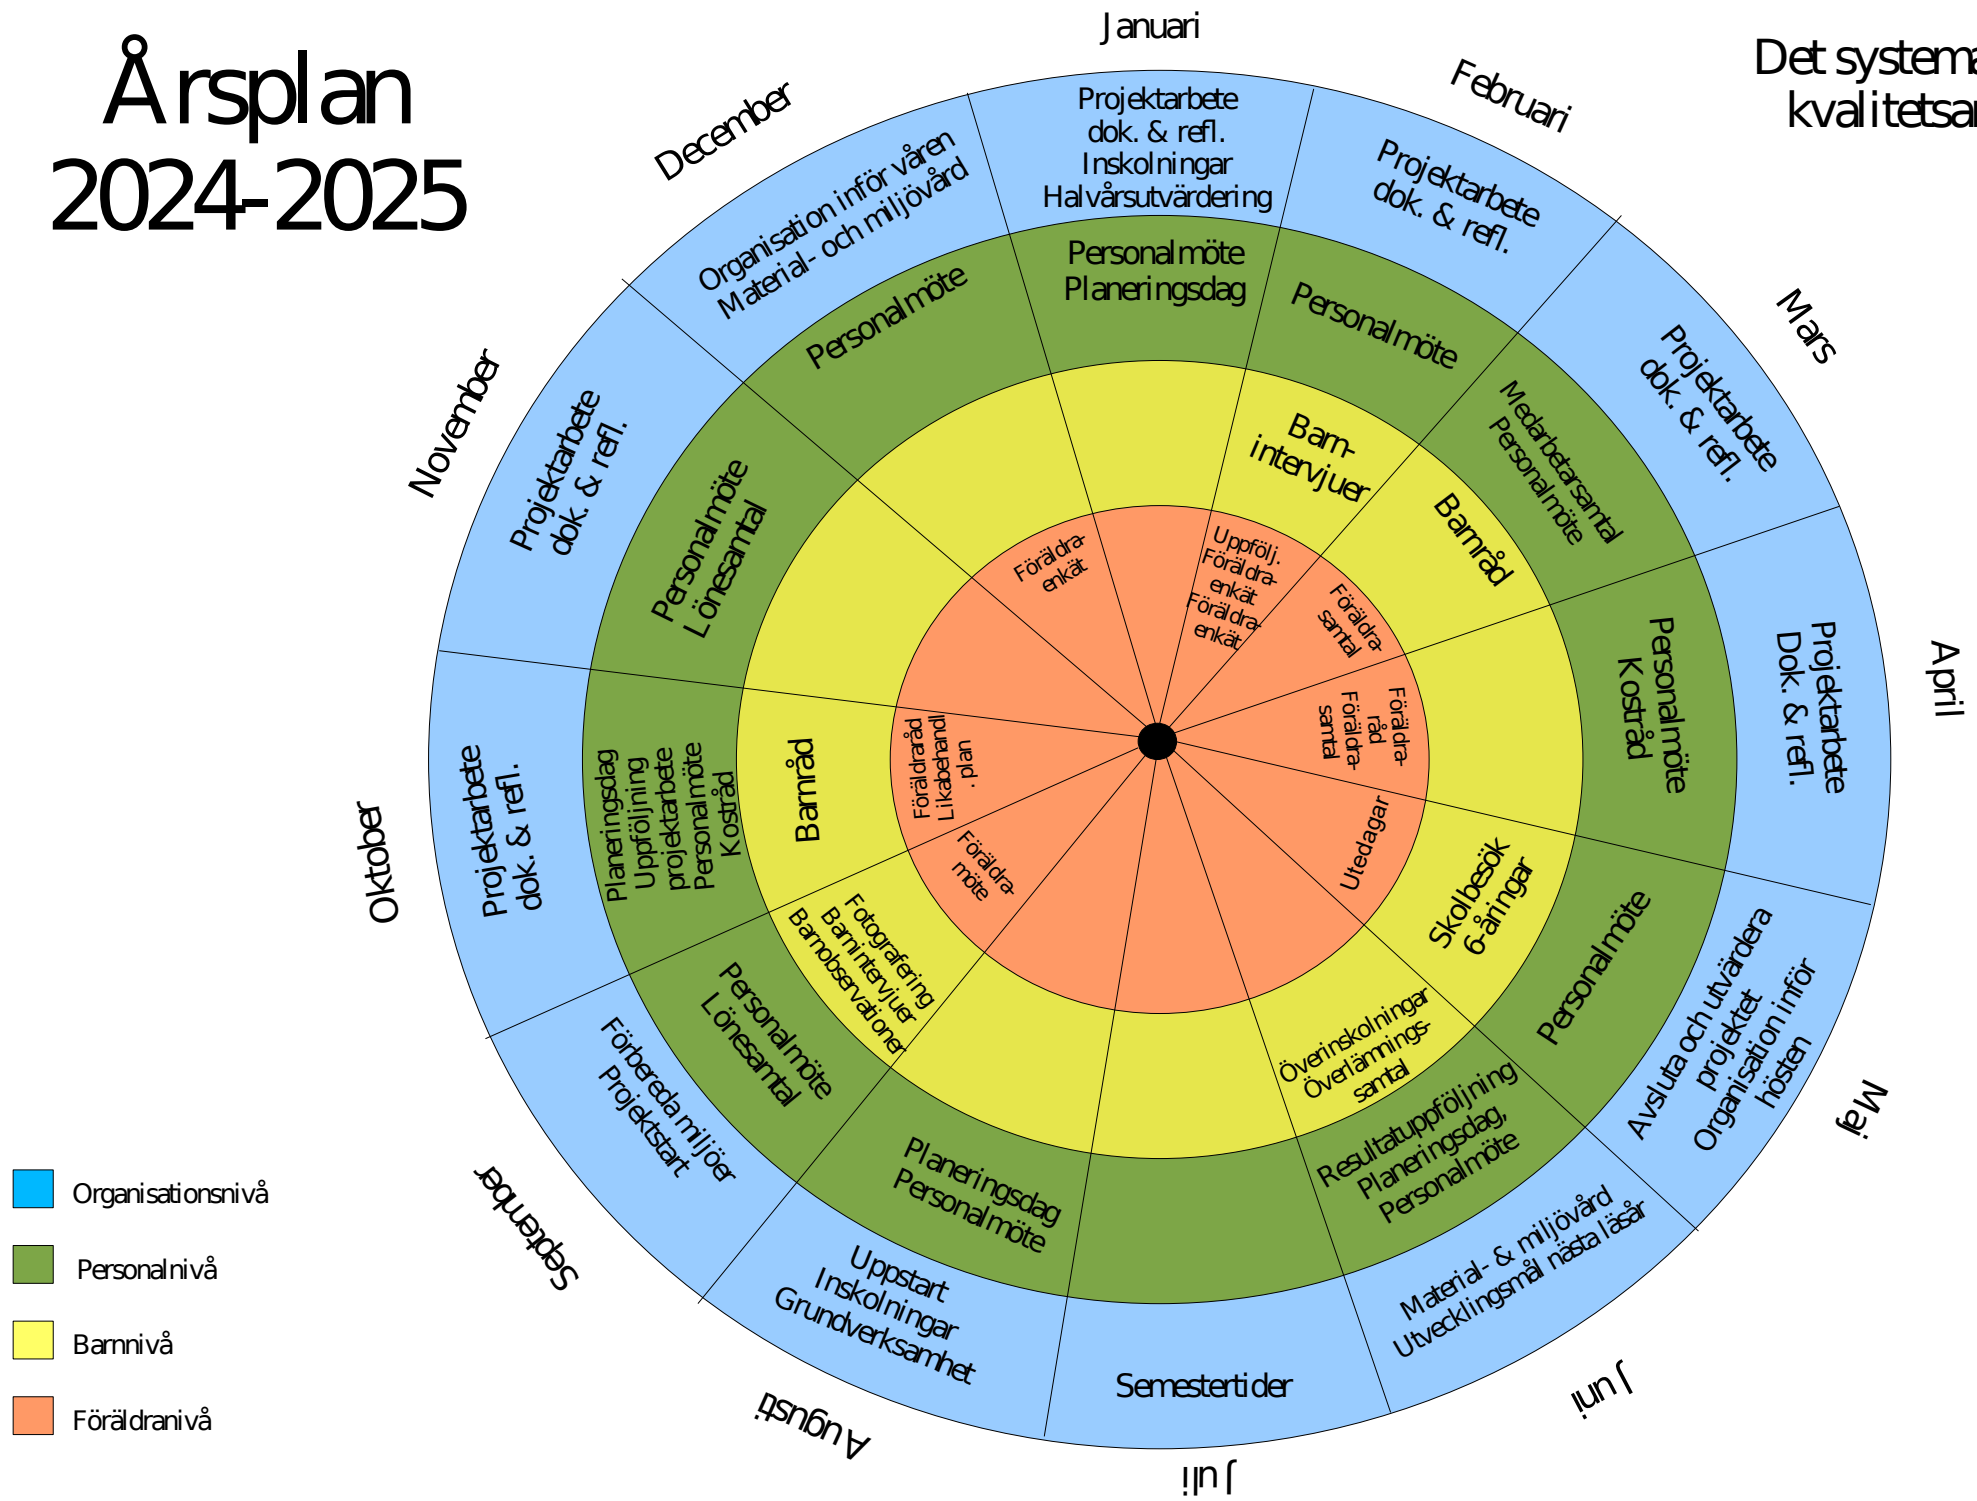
Årsplan 2024-2025

Det systema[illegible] kvalitetsar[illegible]

Januari
Projektarbete dok. & refl. Inskolningar Halvårsutvärdering
Personalmöte Planeringsdag

Februari
Projektarbete dok. & refl.
Personalmöte
Barn-intervjuer
Uppfölj. Föräldra-enkät Föräldra-enkät

Mars
Projektarbete dok. & refl.
Medarbetarsamtal Personalmöte
Barnråd
Föräldra-samtal

April
Projektarbete Dok. & refl.
Personalmöte Kostråd
Föräldra-råd Föräldra-samtal

Maj
Avsluta och utvärdera projektet Organisation inför hösten
Personalmöte
Skolbesök 6-åringar
Utedagar

Juni
Material- & miljövård Utvecklingsmål nästa läsår
Resultatuppföljning Planeringsdag, Personalmöte
Överinskolningar Överlämnings-samtal

Juli
Semestertider

Augusti
Uppstart Inskolningar Grundverksamhet
Planeringsdag Personalmöte

September
Förbereda miljöer Projektstart
Personalmöte Lönesamtal
Fotografering Barnintervjuer Barnobservationer
Föräldra-möte

Oktober
Projektarbete dok. & refl.
Planeringsdag Uppföljning projektarbete Personalmöte Kostråd
Barnråd
Föräldraråd Likabehandl. plan

November
Projektarbete dok. & refl.
Personalmöte Lönesamtal

December
Organisation inför våren Material- och miljövård
Personalmöte
Föräldra-enkät

Organisationsnivå
Personalnivå
Barnnivå
Föräldranivå